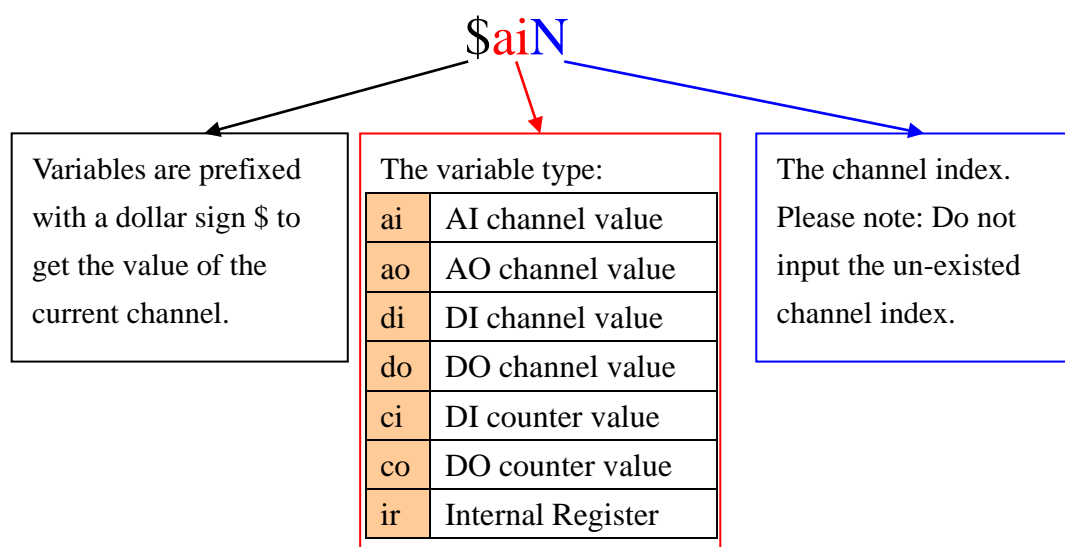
$aiN

Variables are prefixed with a dollar sign $ to get the value of the current channel.

The variable type:

| ai | AI channel value |
|---|---|
| ao | AO channel value |
| di | DI channel value |
| do | DO channel value |
| ci | DI counter value |
| co | DO counter value |
| ir | Internal Register |

The channel index. Please note: Do not input the un-existed channel index.